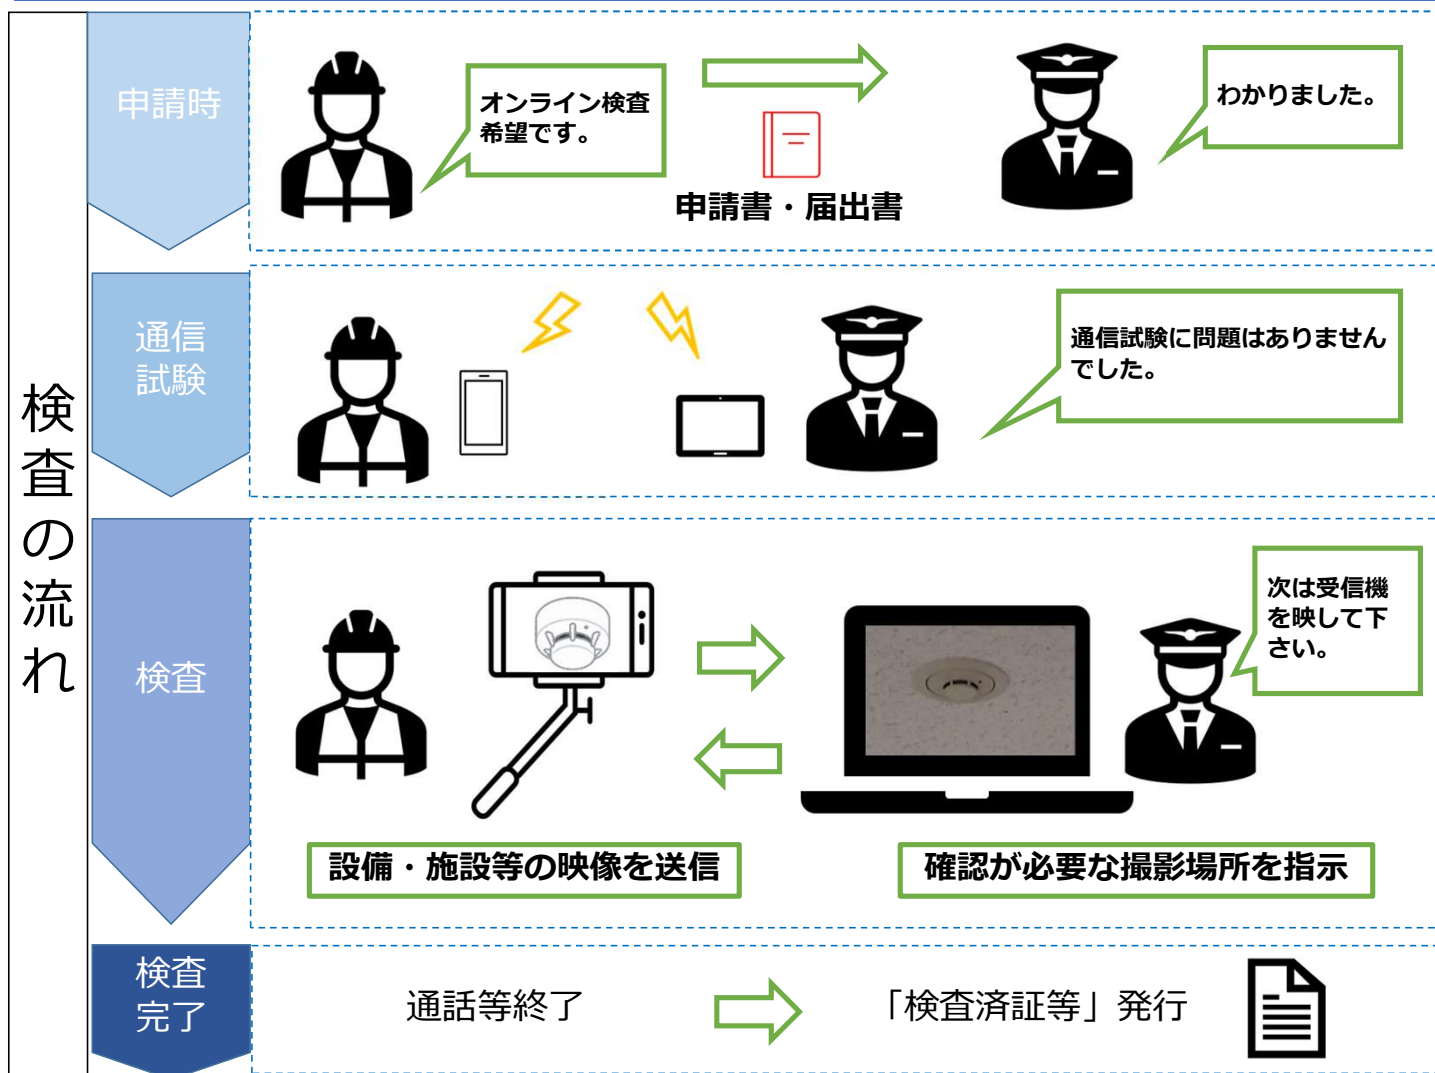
検査の流れ

申請時

オンライン検査希望です。

申請書・届出書

わかりました。

通信試験

通信試験に問題はありませんでした。

検査

次は受信機を映して下さい。

設備・施設等の映像を送信

確認が必要な撮影場所を指示

検査完了

通話等終了

「検査済証等」発行